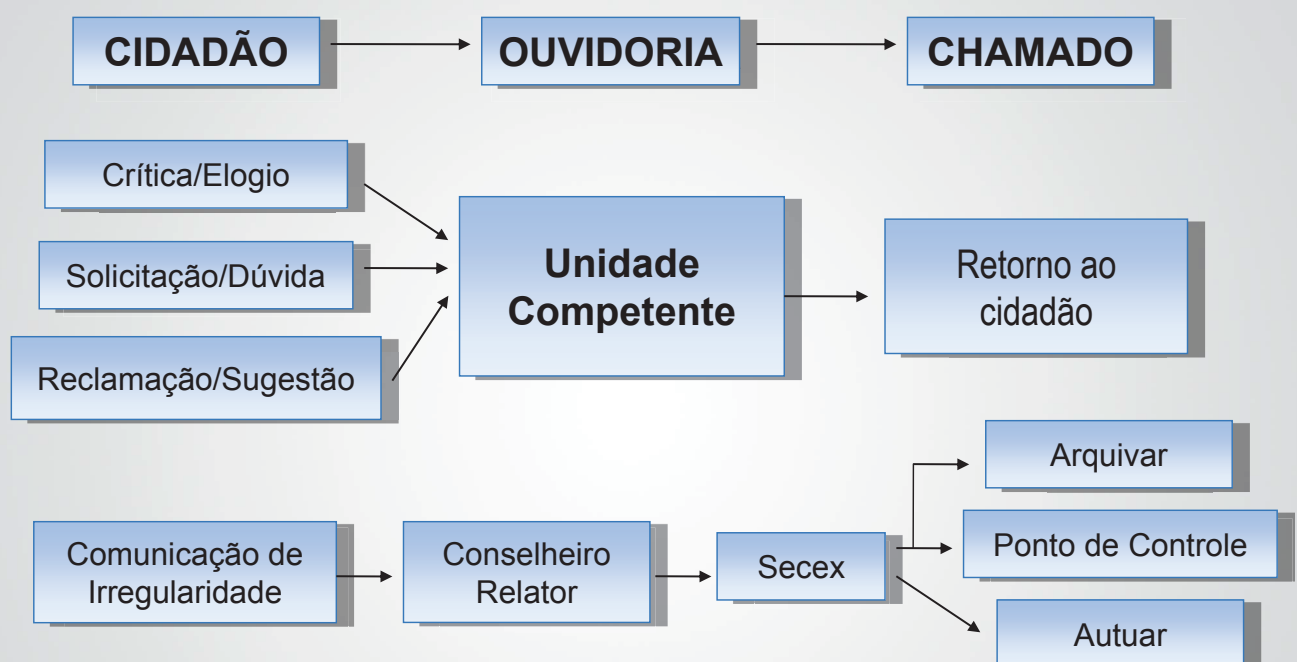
CIDADÃO

OUVIDORIA

CHAMADO

Crítica/Elogio

Solicitação/Dúvida

Reclamação/Sugestão

Unidade Competente

Retorno ao cidadão

Comunicação de Irregularidade

Conselheiro Relator

Secex

Arquivar

Ponto de Controle

Autuar